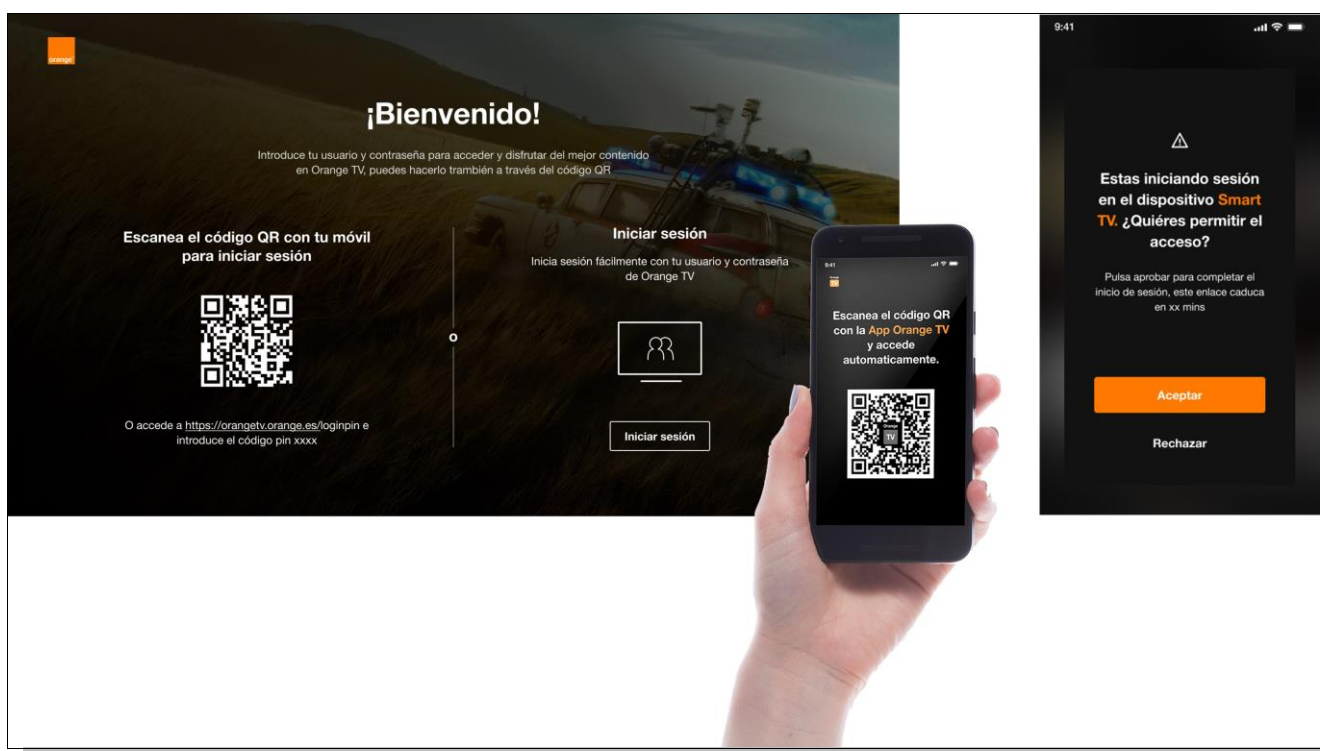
orange

¡Bienvenido!

Introduce tu usuario y contraseña para acceder y disfrutar del mejor contenido en Orange TV, puedes hacerlo también a través del código QR

Escanea el código QR con tu móvil para iniciar sesión

O accede a https://orangetv.orange.es/loginpin e introduce el código pin xxxx

o

Iniciar sesión

Inicia sesión fácilmente con tu usuario y contraseña de Orange TV

Iniciar sesión

9:41

Escanea el código QR con la App Orange TV y accede automaticamente.

Orange TV

9:41

⚠

Estas iniciando sesión en el dispositivo Smart TV. ¿Quiéres permitir el acceso?

Pulsa aprobar para completar el inicio de sesión, este enlace caduca en xx mins

Aceptar

Rechazar